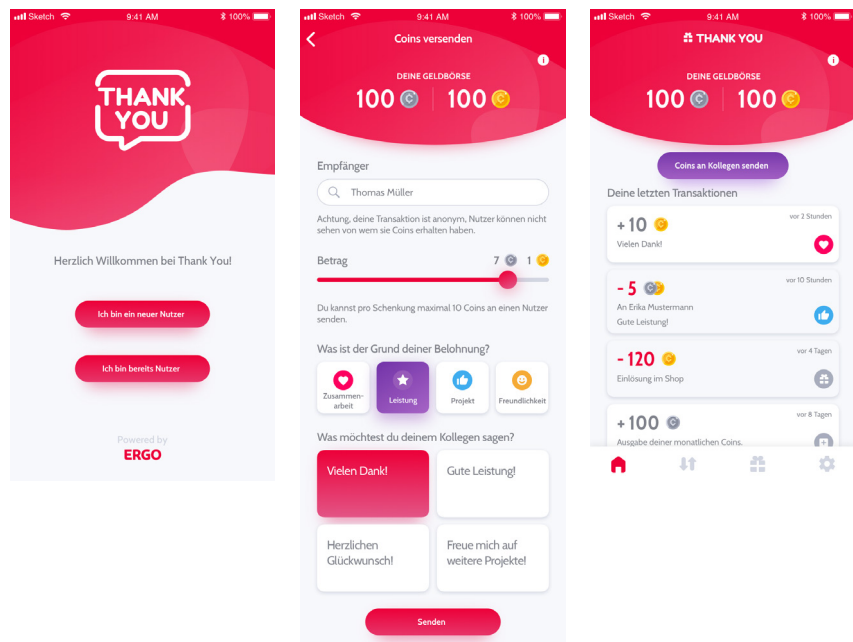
Sketch 9:41 AM 100%

THANK YOU

Herzlich Willkommen bei Thank You!

Ich bin ein neuer Nutzer

Ich bin bereits Nutzer

Powered by
ERGO

Sketch 9:41 AM 100%

Coins versenden

DEINE GELDBÖRSE

100 | 100

Empfänger

Thomas Müller

Achtung, deine Transaktion ist anonym, Nutzer können nicht sehen von wem sie Coins erhalten haben.

Betrag 7 1

Du kannst pro Schenkung maximal 10 Coins an einen Nutzer senden.

Was ist der Grund deiner Belohnung?

Zusammenarbeit | Leistung | Projekt | Freundlichkeit

Was möchtest du deinem Kollegen sagen?

Vielen Dank!

Gute Leistung!

Herzlichen Glückwunsch!

Freue mich auf weitere Projekte!

Senden

Sketch 9:41 AM 100%

THANK YOU

DEINE GELDBÖRSE

100 | 100

Coins an Kollegen senden

Deine letzten Transaktionen

+10 vor 2 Stunden
Vielen Dank!

-5 vor 10 Stunden
An Erika Mustermann
Gute Leistung!

-120 vor 4 Tagen
Einlösung im Shop

+100 vor 8 Tagen
Ausgabe deiner monatlichen Coins.